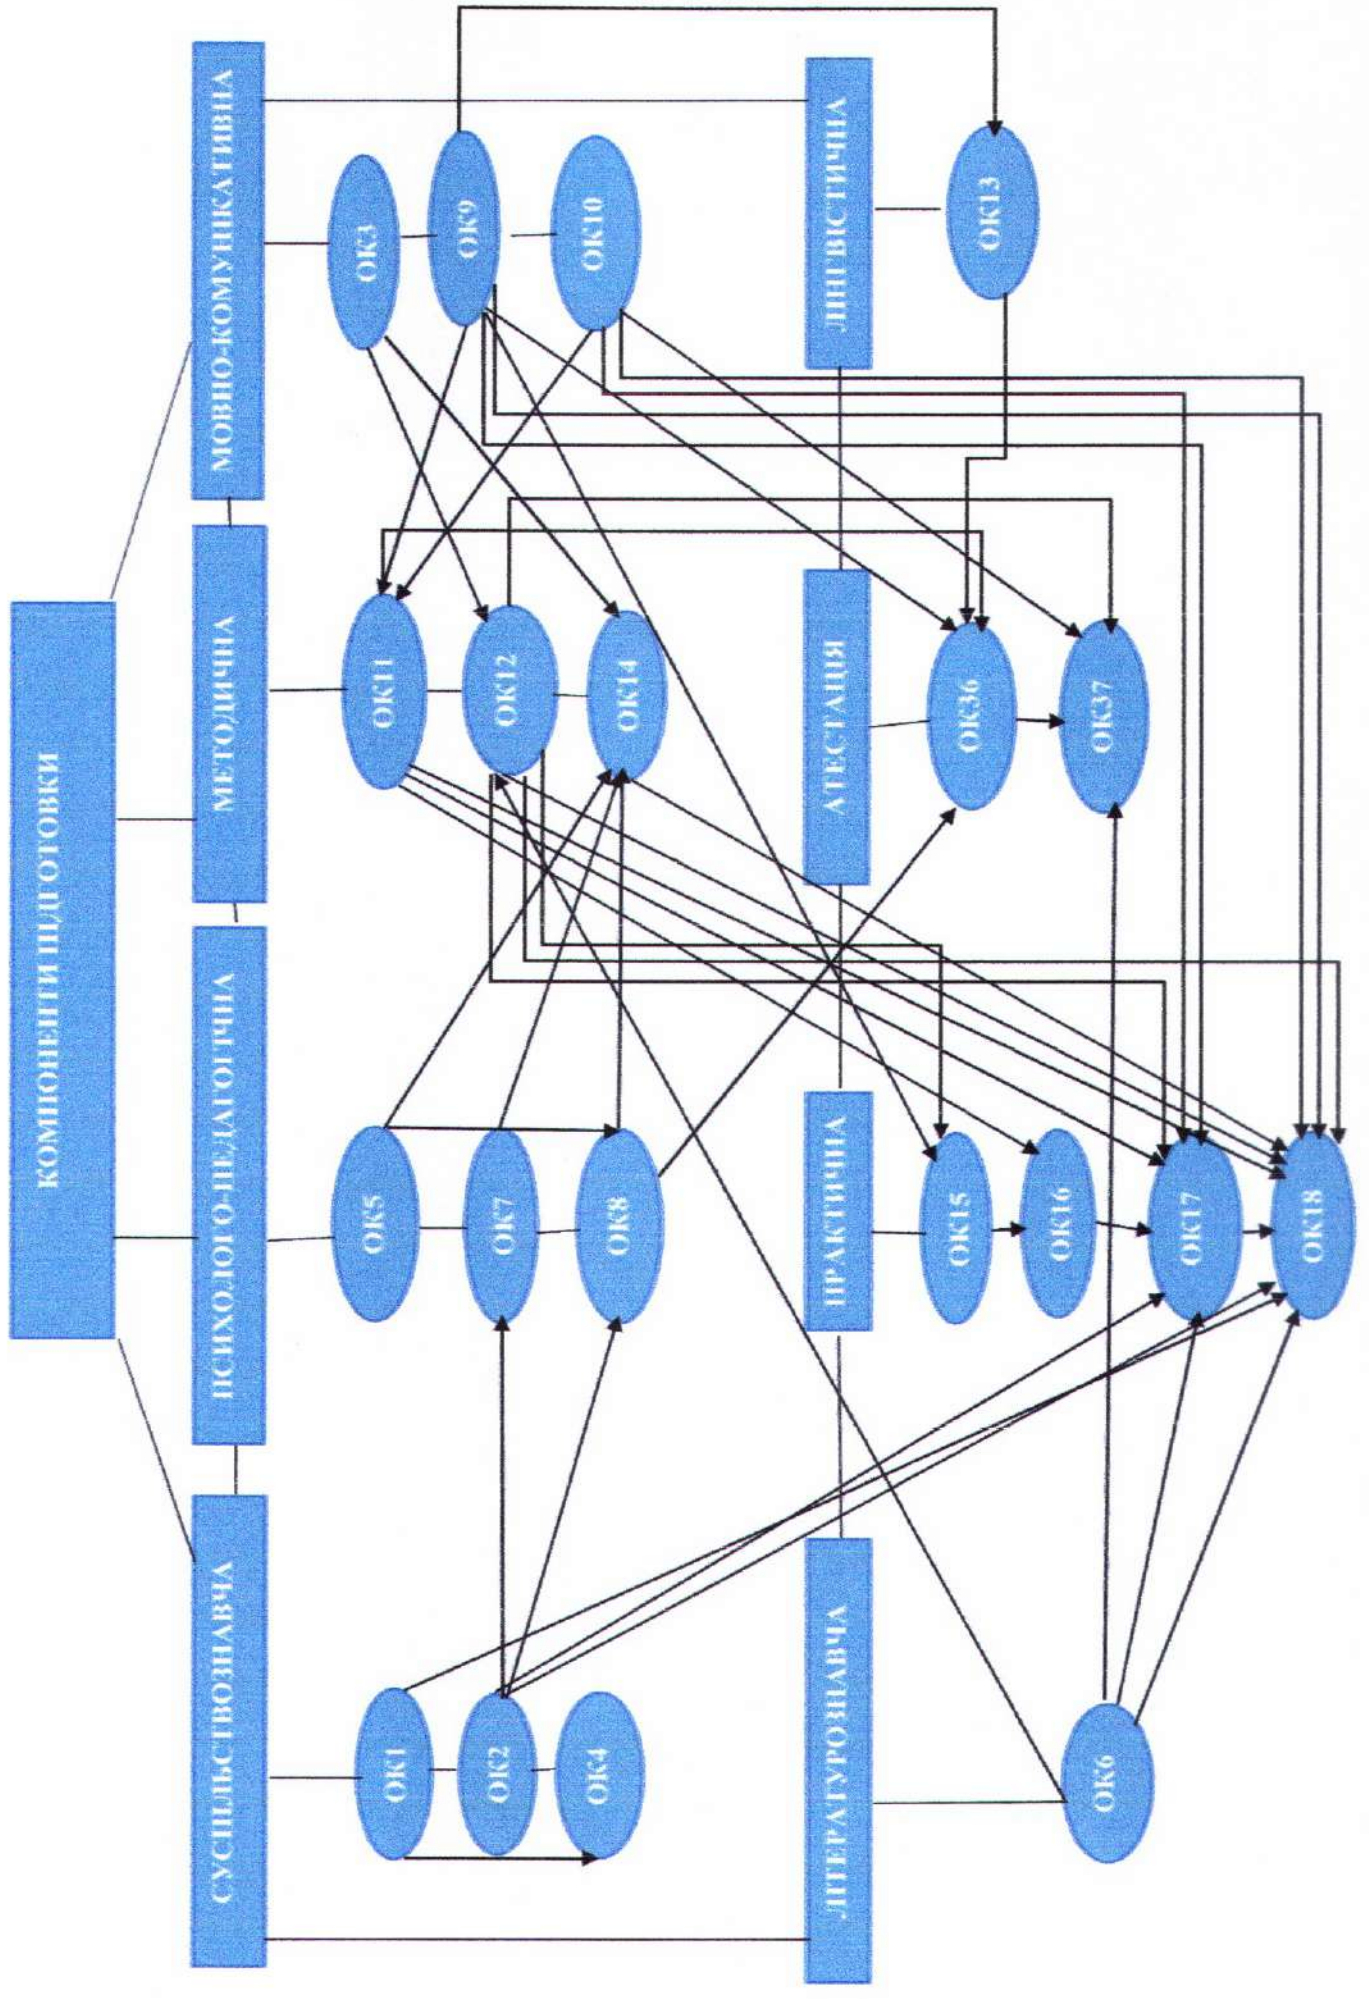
КОМПОНЕНТИ ПІДГОТОВКИ

МОВНО-КОМУНІКАТИВНА

МЕТОДИЧНА

ПСИХОЛОГО-ПЕДАГОГІЧНА

СУСПІЛЬСТВОЗНАВЧА

ОК3

ОК9

ОК10

ОК11

ОК12

ОК14

ОК5

ОК7

ОК8

ОК1

ОК2

ОК4

ЛІНГВІСТИЧНА

ОК13

АТЕСТАЦІЯ

ОК36

ОК37

ПРАКТИЧНА

ОК15

ОК16

ОК17

ОК18

ЛІТЕРАТУРОЗНАВЧА

ОК6